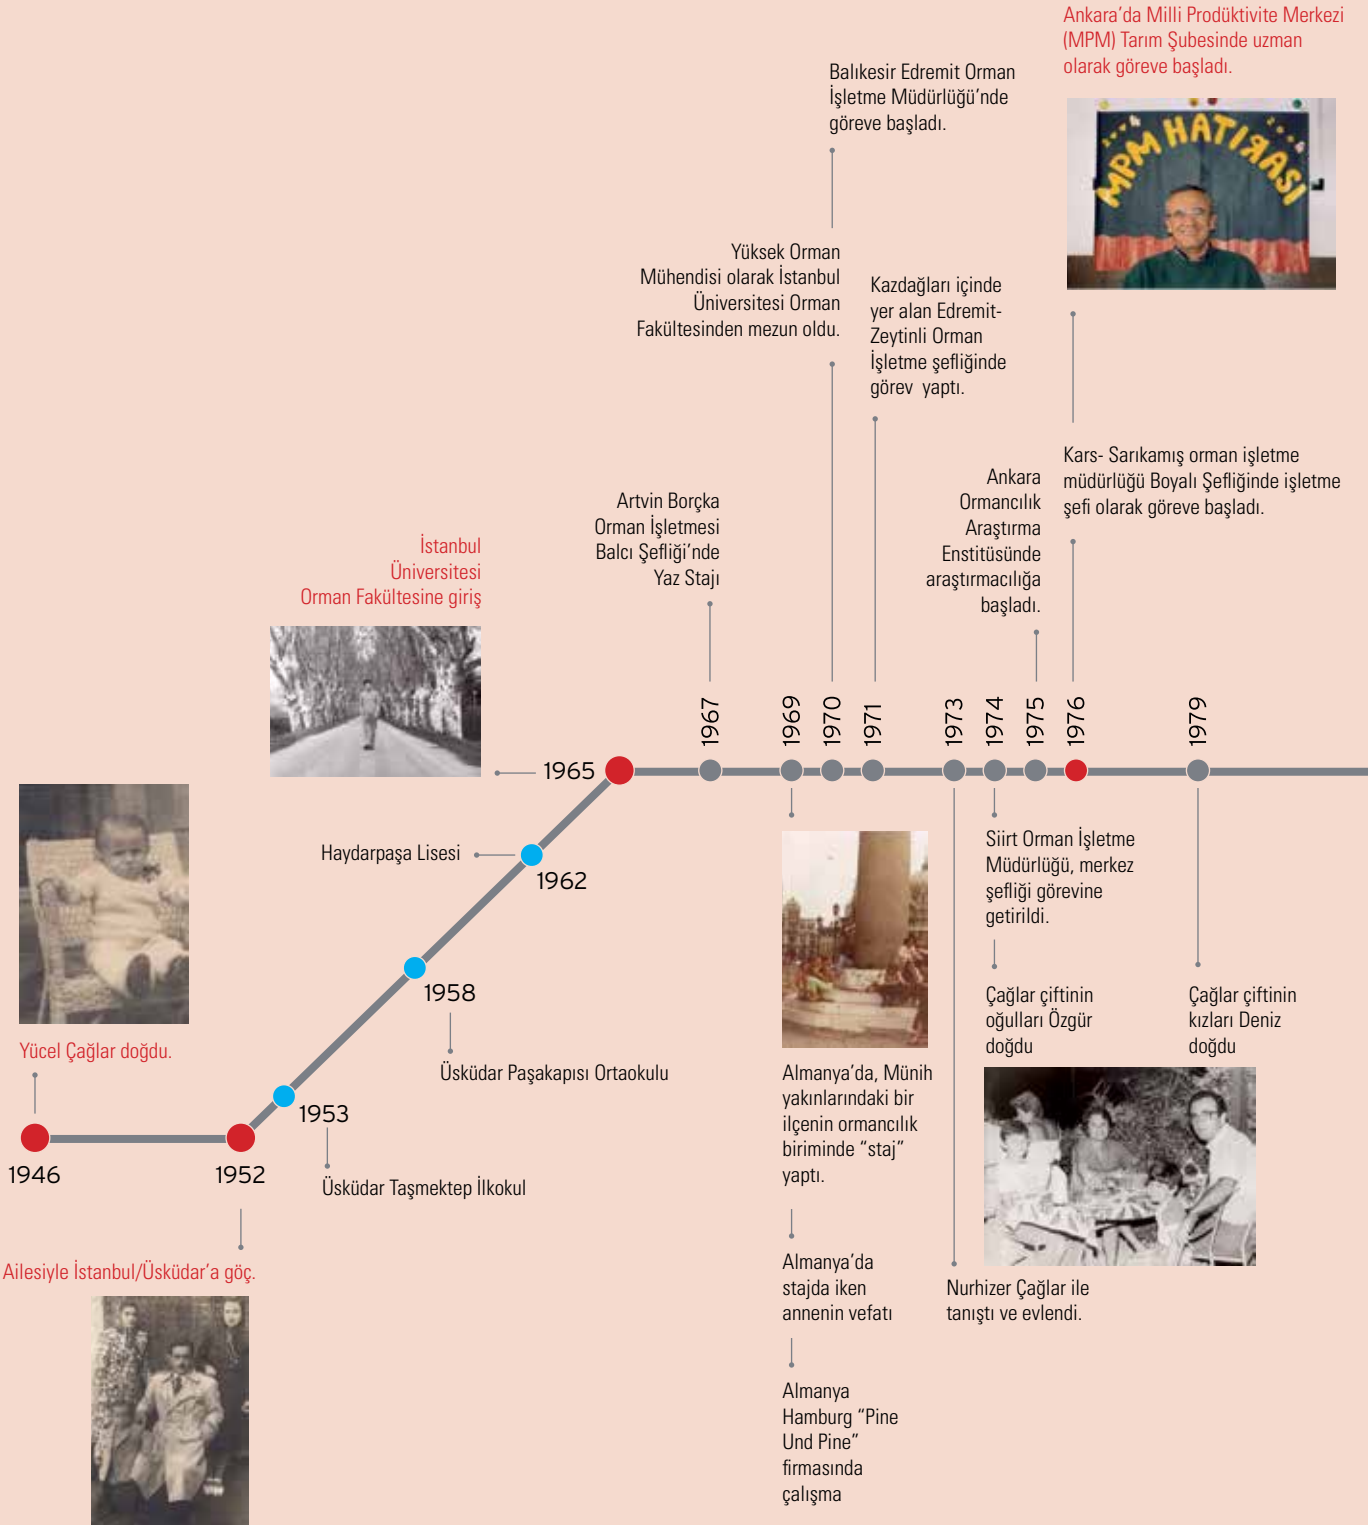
Ankara'da Milli Prodüktivite Merkezi (MPM) Tarım Şubesinde uzman olarak göreve başladı.

MPM HATIRASI

Balıkesir Edremit Orman İşletme Müdürlüğü'nde göreve başladı.

Yüksek Orman Mühendisi olarak İstanbul Üniversitesi Orman Fakültesinden mezun oldu.

Kazdağları içinde yer alan Edremit-Zeytinli Orman İşletme şefliğinde görev yaptı.

Kars- Sarıkamış orman işletme müdürlüğü Boyalı Şefliğinde işletme şefi olarak göreve başladı.

Ankara Ormancılık Araştırma Enstitüsünde araştırmacılığa başladı.

Artvin Borçka Orman İşletmesi Balcı Şefliği'nde Yaz Stajı

İstanbul Üniversitesi Orman Fakültesine giriş

1965

1967

1969

1970

1971

1973

1974

1975

1976

1979

Haydarpaşa Lisesi

1962

1958

Üsküdar Paşakapısı Ortaokulu

1953

Üsküdar Taşmektep İlkokul

Yücel Çağlar doğdu.

1946

1952

Ailesiyle İstanbul/Üsküdar'a göç.

Siirt Orman İşletme Müdürlüğü, merkez şefliği görevine getirildi.

Çağlar çiftinin oğulları Özgür doğdu

Çağlar çiftinin kızları Deniz doğdu

Almanya'da, Münih yakınlarındaki bir ilçenin ormancılık biriminde "staj" yaptı.

Almanya'da stajda iken annenin vefatı

Almanya Hamburg "Pine Und Pine" firmasında çalışma

Nurhizer Çağlar ile tanıştı ve evlendi.